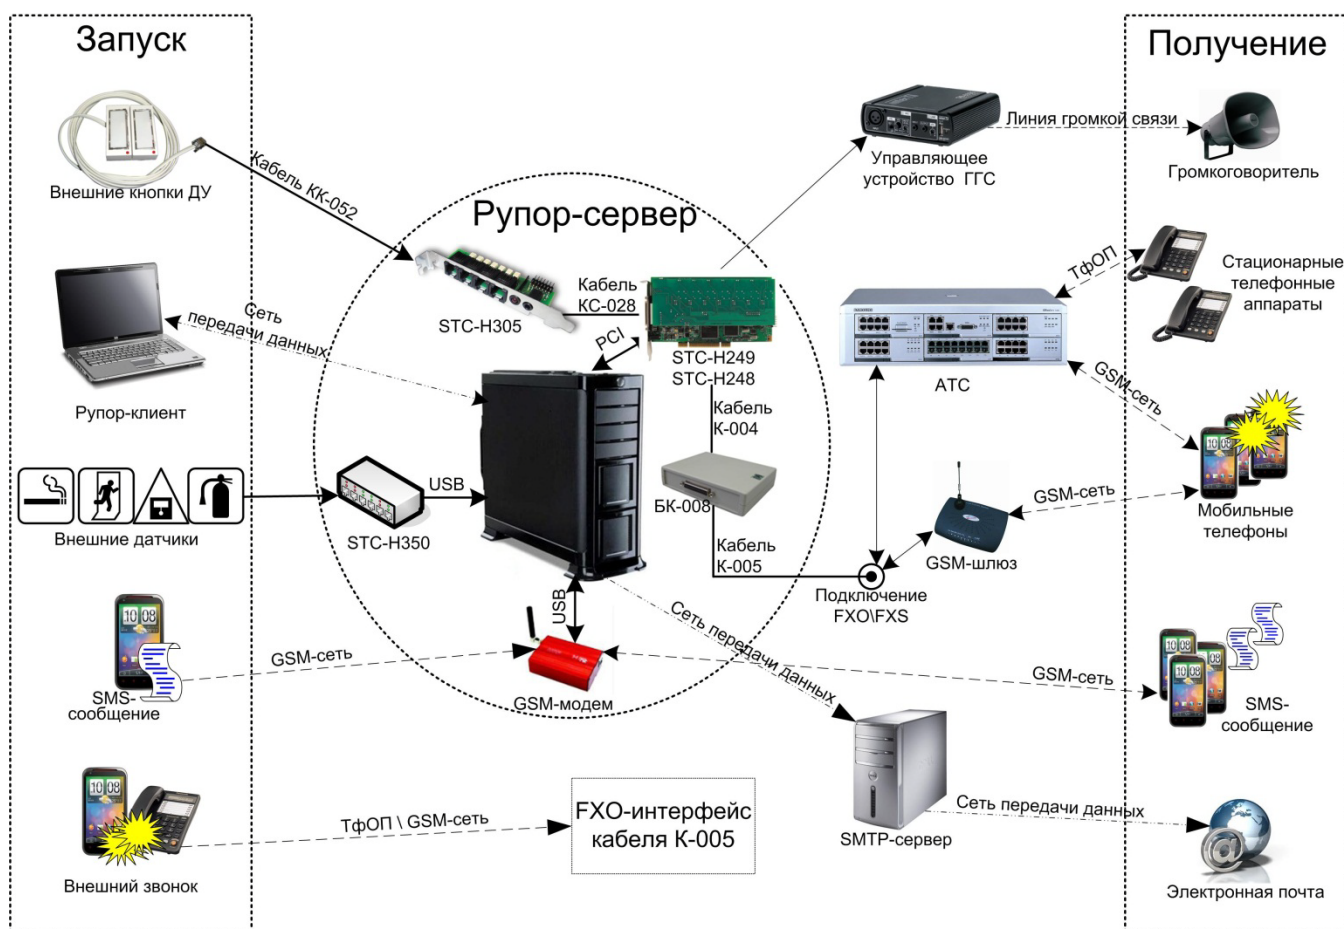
Запуск

Получение

Внешние кнопки ДУ

Кабель КК-052

Рупор-сервер

Управляющее устройство ГГС

Линия громкой связи

Громкоговоритель

Кабель КС-028

STC-H305

Сеть передачи данных

PCI

STC-H249
STC-H248

ТфОП

Стационарные телефонные аппараты

АТС

Рупор-клиент

Кабель К-004

GSM-сеть

USB

БК-008

GSM-сеть

Мобильные телефоны

Внешние датчики

STC-H350

Кабель К-005

GSM-шлюз

Подключение FXO\FXS

USB

Сеть передачи данных

GSM-сеть

GSM-сеть

SMS-сообщение

GSM-модем

SMS-сообщение

ТфОП \ GSM-сеть

FXO-интерфейс кабеля К-005

Сеть передачи данных

SMTP-сервер

Внешний звонок

Электронная почта